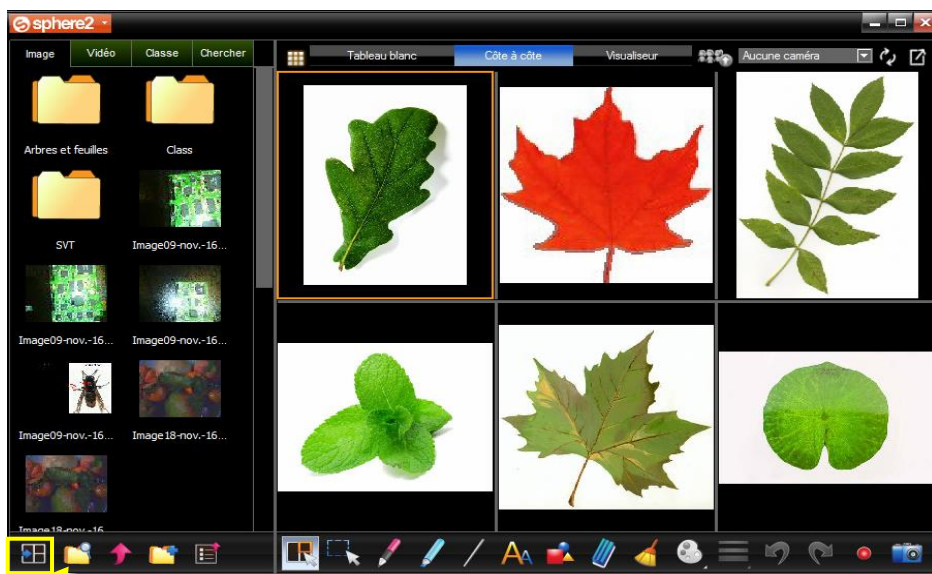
sphere2

Image
Vidéo
Classe
Chercher

Tableau blanc
Côte à côte
Visualiseur
Aucune caméra

Arbres et feuilles
Class
SVT
Image09-nov.-16...
Image09-nov.-16...
Image09-nov.-16...
Image09-nov.-16...
Image18-nov.-16...
Image18-nov.-16...